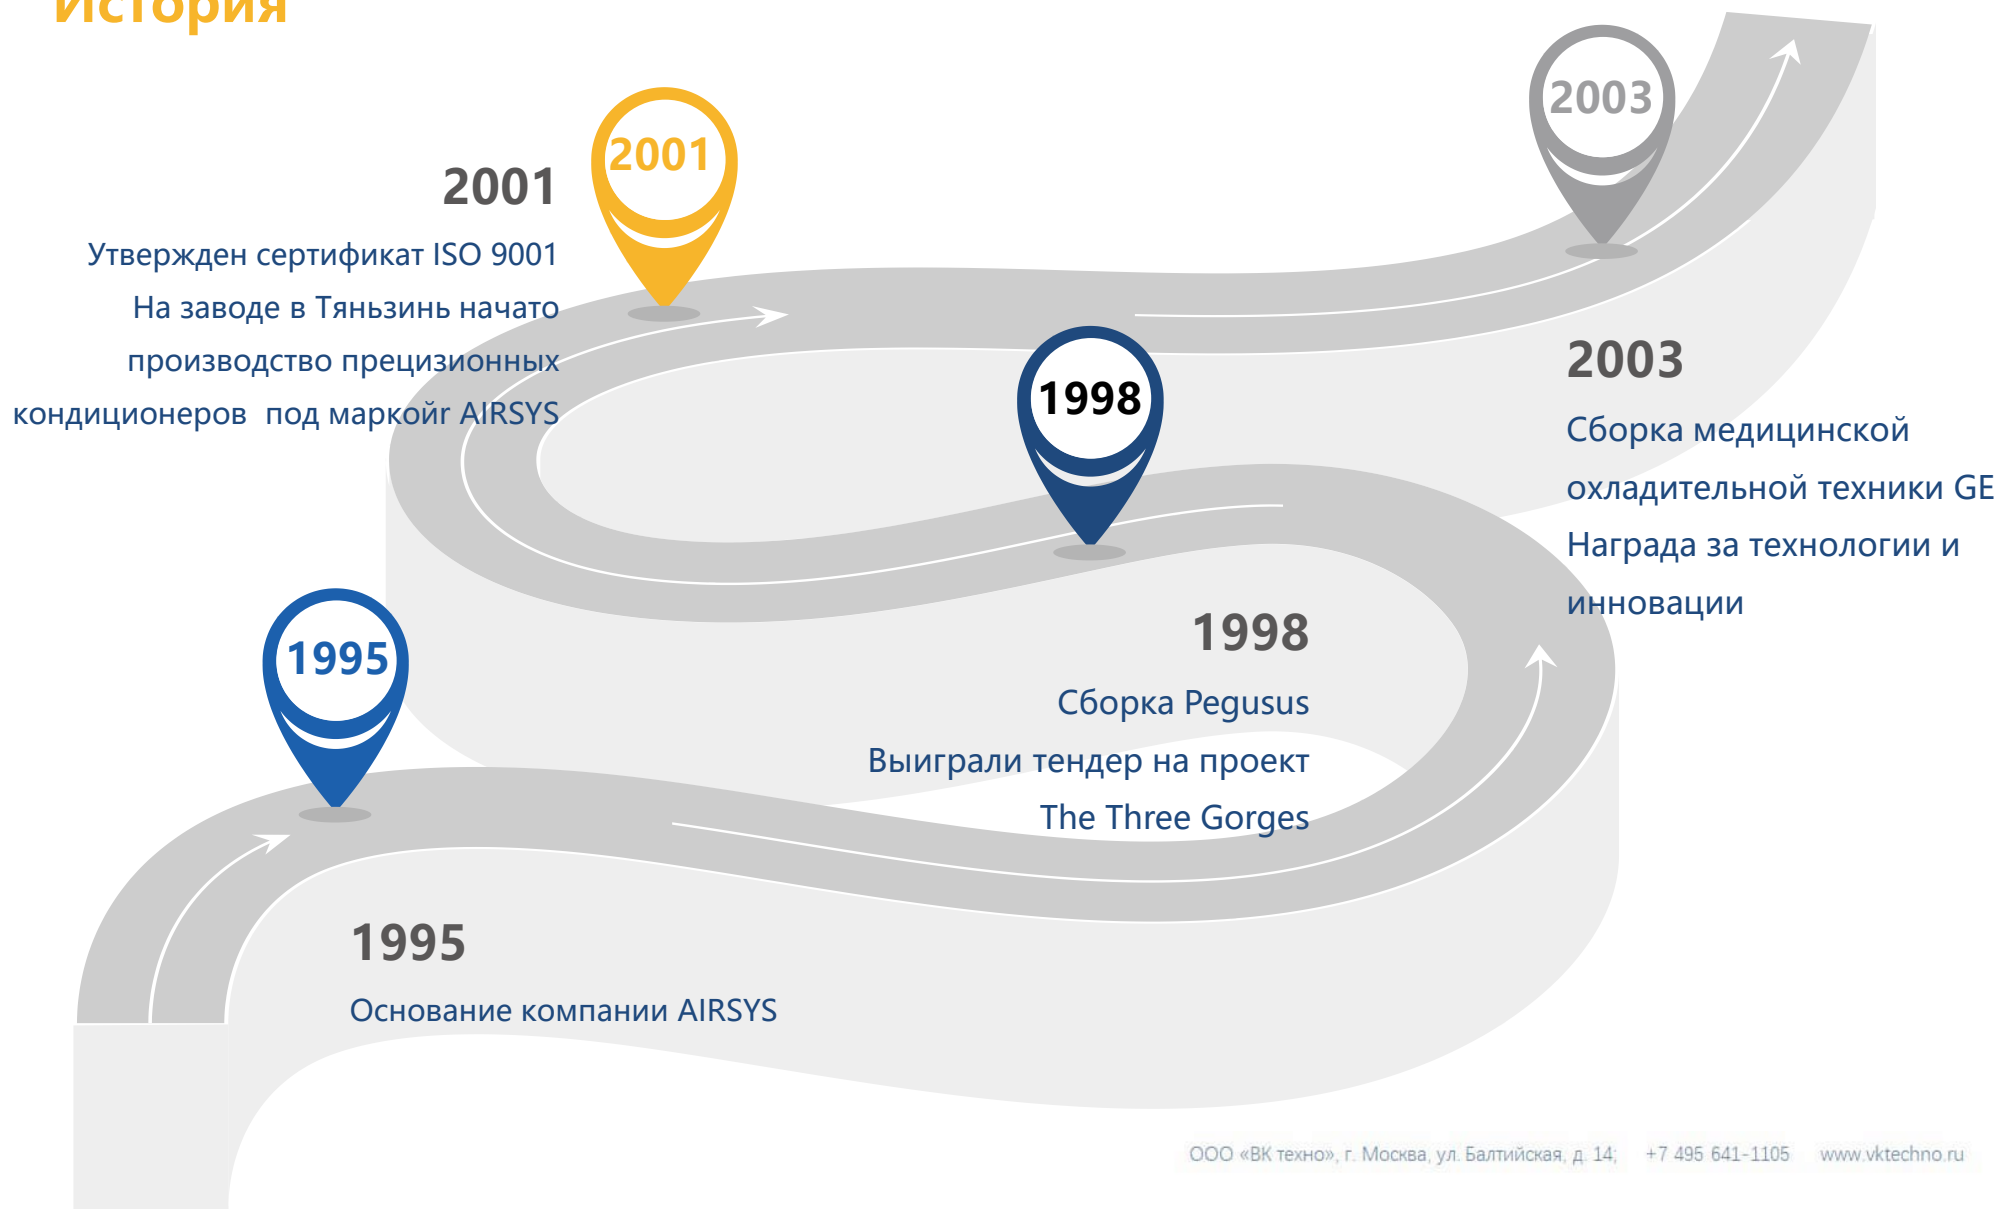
История

2001

2001

Утвержден сертификат ISO 9001

На заводе в Тяньзинь начато производство прецизионных кондиционеров  под маркойr AIRSYS

2003

2003

Сборка медицинской охладительной техники GE

Награда за технологии и инновации

1998

1998

Сборка Pegusus

Выиграли тендер на проект The Three Gorges

1995

1995

Основание компании AIRSYS

ООО «ВК техно», г. Москва, ул. Балтийская, д. 14;   +7 495 641-1105   www.vktechno.ru